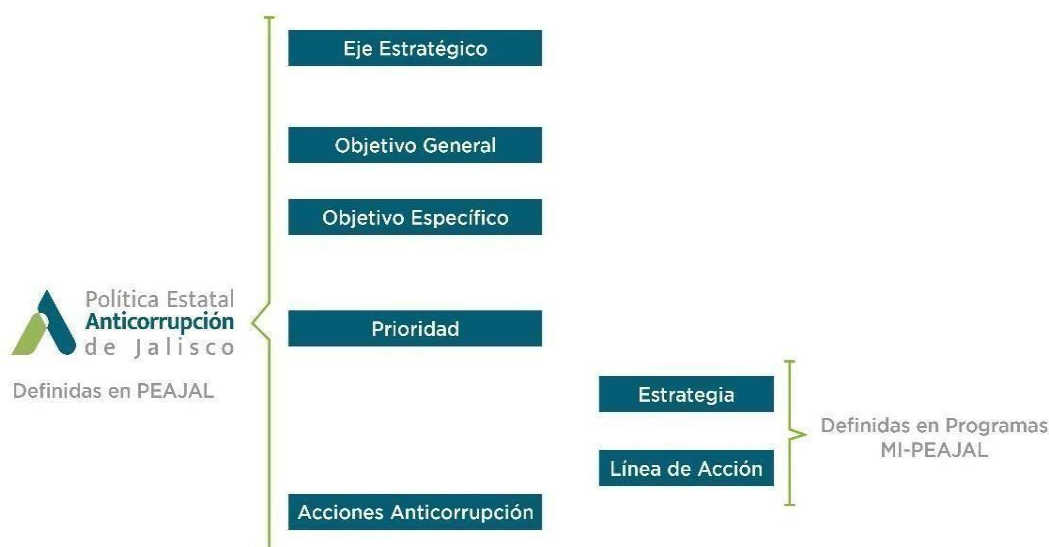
Política Estatal
Anticorrupción
de Jalisco

Definidas en PEAJAL

Eje Estratégico

Objetivo General

Objetivo Específico

Prioridad

Estrategia

Línea de Acción

Definidas en Programas MI-PEAJAL

Acciones Anticorrupción